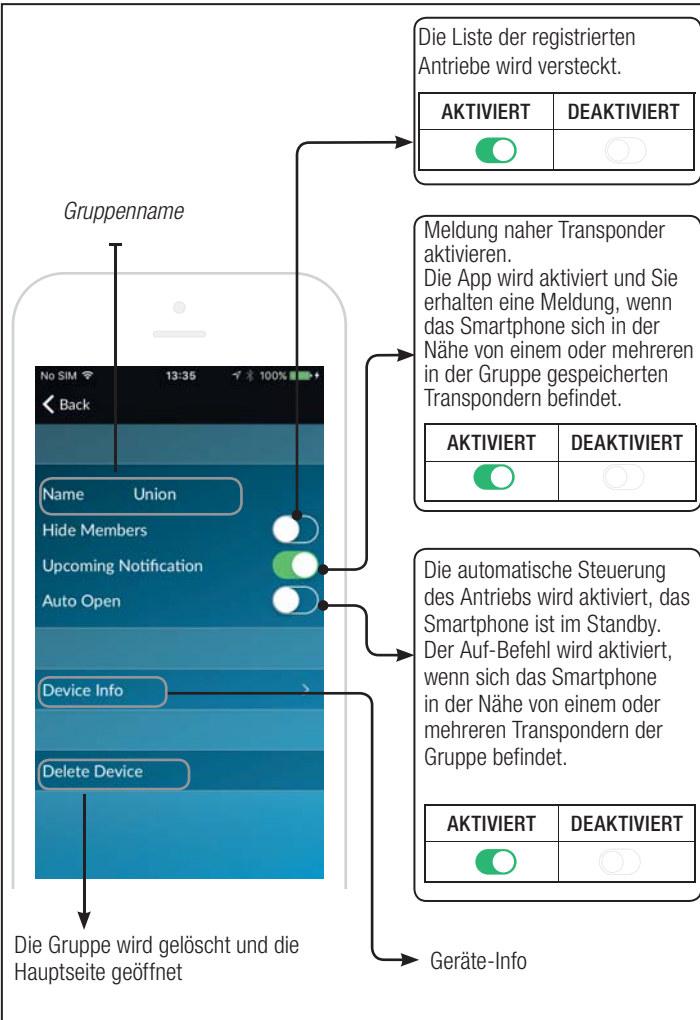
Die Liste der registrierten Antriebe wird versteckt.

| AKTIVIERT | DEAKTIVIERT |
|---|---|
| | |

Gruppenname

Meldung naher Transponder aktivieren.
Die App wird aktiviert und Sie erhalten eine Meldung, wenn das Smartphone sich in der Nähe von einem oder mehreren in der Gruppe gespeicherten Transpondern befindet.

| AKTIVIERT | DEAKTIVIERT |
|---|---|
| | |

No SIM 13:35 100%
Back

Name Union
Hide Members
Upcoming Notification
Auto Open

Device Info

Delete Device

Die automatische Steuerung des Antriebs wird aktiviert, das Smartphone ist im Standby. Der Auf-Befehl wird aktiviert, wenn sich das Smartphone in der Nähe von einem oder mehreren Transpondern der Gruppe befindet.

| AKTIVIERT | DEAKTIVIERT |
|---|---|
| | |

Die Gruppe wird gelöscht und die Hauptseite geöffnet

Geräte-Info